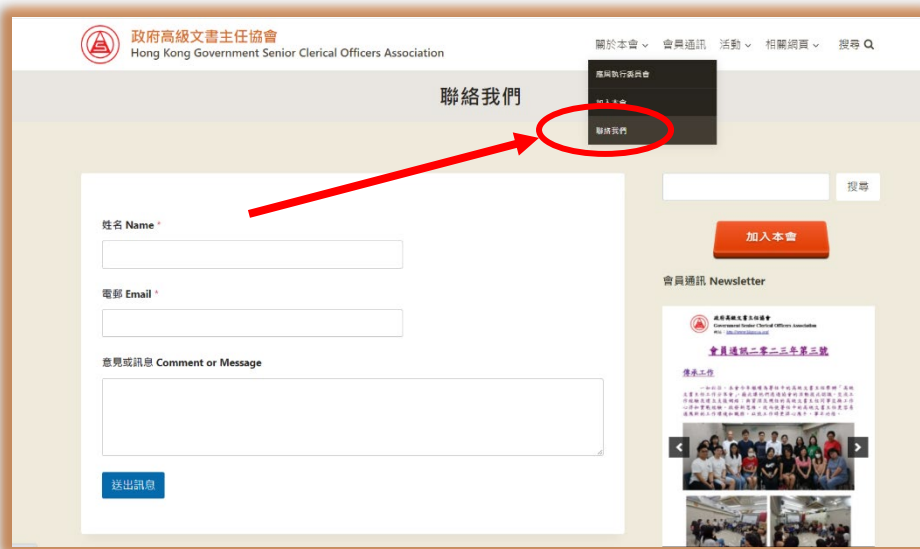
政府高級文書主任協會
Hong Kong Government Senior Clerical Officers Association

關於本會 會員通訊 活動 相關網頁 搜尋

應屆執行委員會
加入本會
聯絡我們

聯絡我們

姓名 Name *

電郵 Email *

意見或訊息 Comment or Message

送出訊息

搜尋

加入本會

會員通訊 Newsletter

政府高級文書主任協會
Government Senior Clerical Officers Association

會員通訊二零二三年第三號

傳承工作

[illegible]